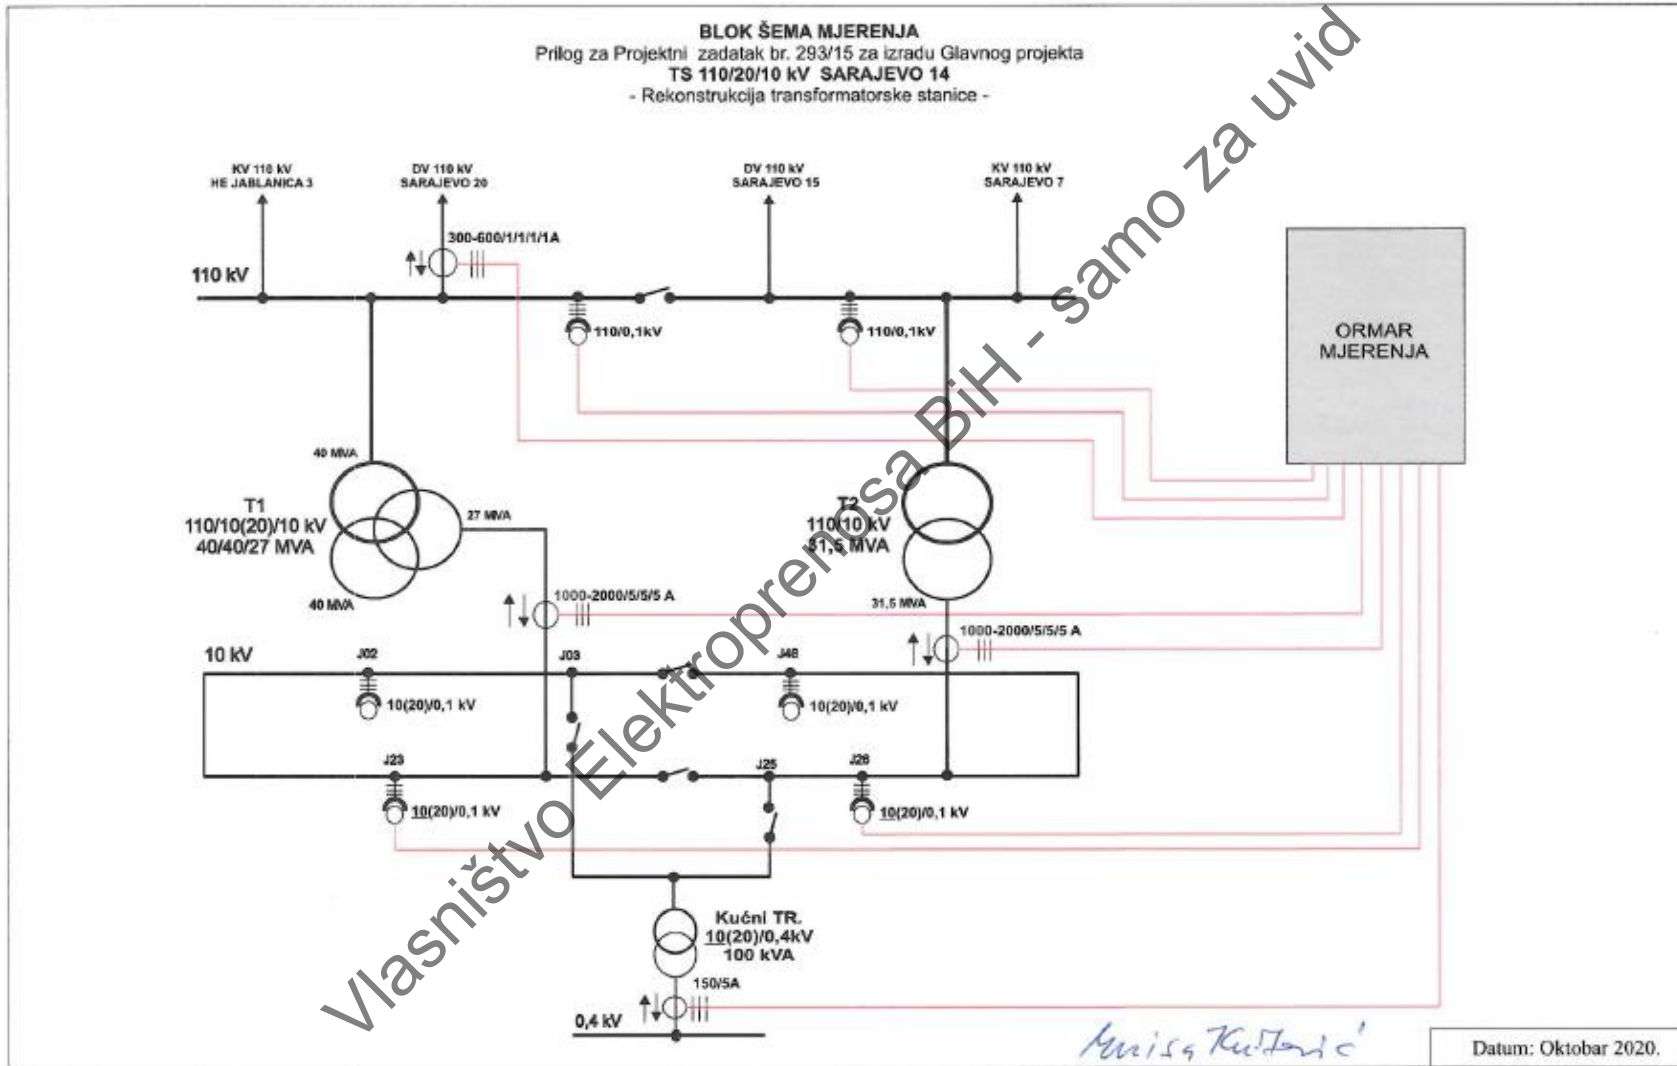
BLOK ŠEMA MJERENJA
Prilog za Projektni zadatak br. 293/15 za izradu Glavnog projekta
TS 110/20/10 kV SARAJEVO 14
- Rekonstrukcija transformatorske stanice -

KV 110 kV HE JABLANICA 3
DV 110 kV SARAJEVO 20
DV 110 kV SARAJEVO 15
KV 110 kV SARAJEVO 7

300-600/1/1/1/1A

110 kV

110/0,1kV
110/0,1kV

ORMAR MJERENJA

40 MVA
T1
110/10(20)/10 kV
40/40/27 MVA
27 MVA
40 MVA

T2
110/10 kV
31,5 MVA
31,5 MVA

1000-2000/5/5/5 A
1000-2000/5/5/5 A

10 kV
J02
J03
J48
10(20)/0,1 kV
10(20)/0,1 kV
J23
J25
J26
10(20)/0,1 kV
10(20)/0,1 kV

Kućni TR.
10(20)/0,4kV
100 kVA
150/5A
0,4 kV

Vlasništvo Elektroprenosa BiH - samo za uvid

Mirisa Kutlović

Datum: Oktobar 2020.